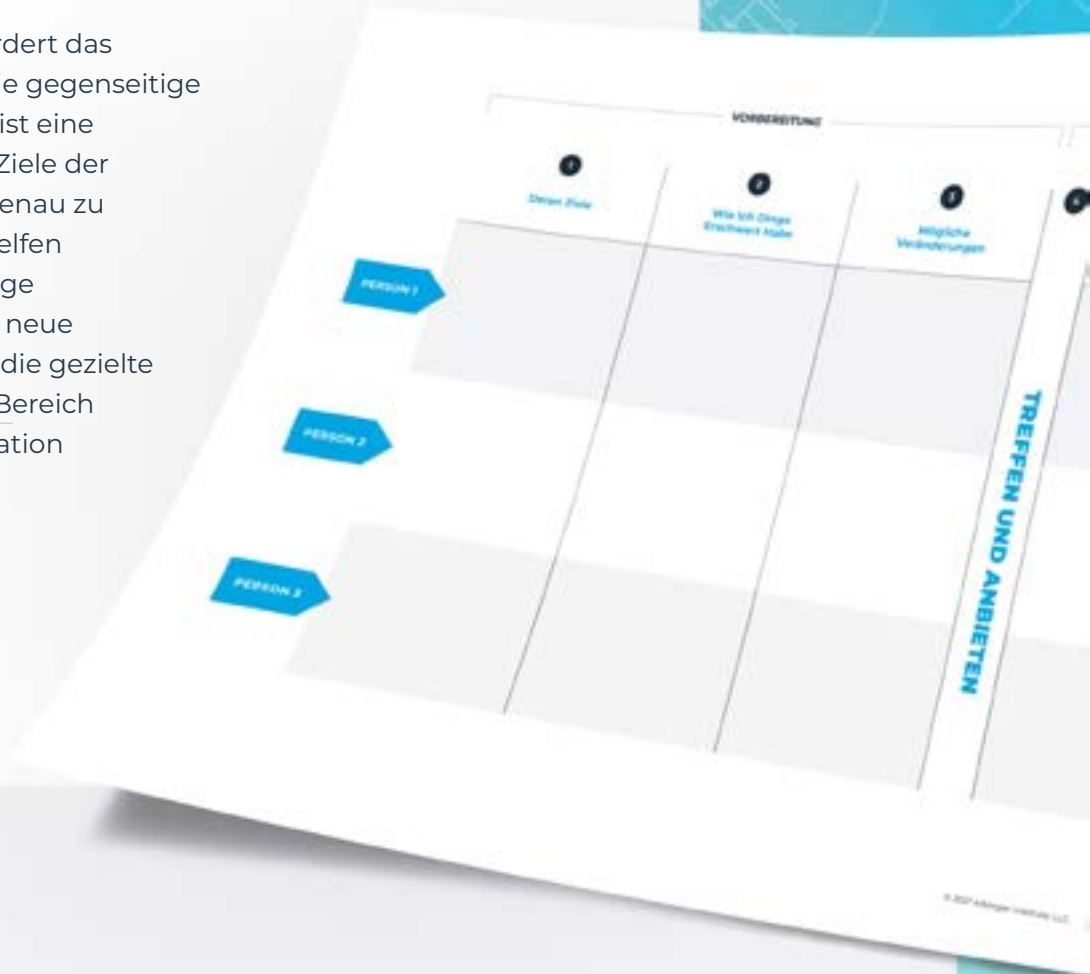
rdert das
e gegenseitige
ist eine
Ziele der
enau zu
elfen
ge
neue
die gezielte
Bereich
ation

VORBEREITUNG

1
Deren Ziele

2
Wie ich Dinge Erschwert Habe

3
Mögliche Veränderungen

4

PERSON 1

PERSON 2

PERSON 3

TREFFEN UND ANBIETEN

© 2021 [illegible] LLC